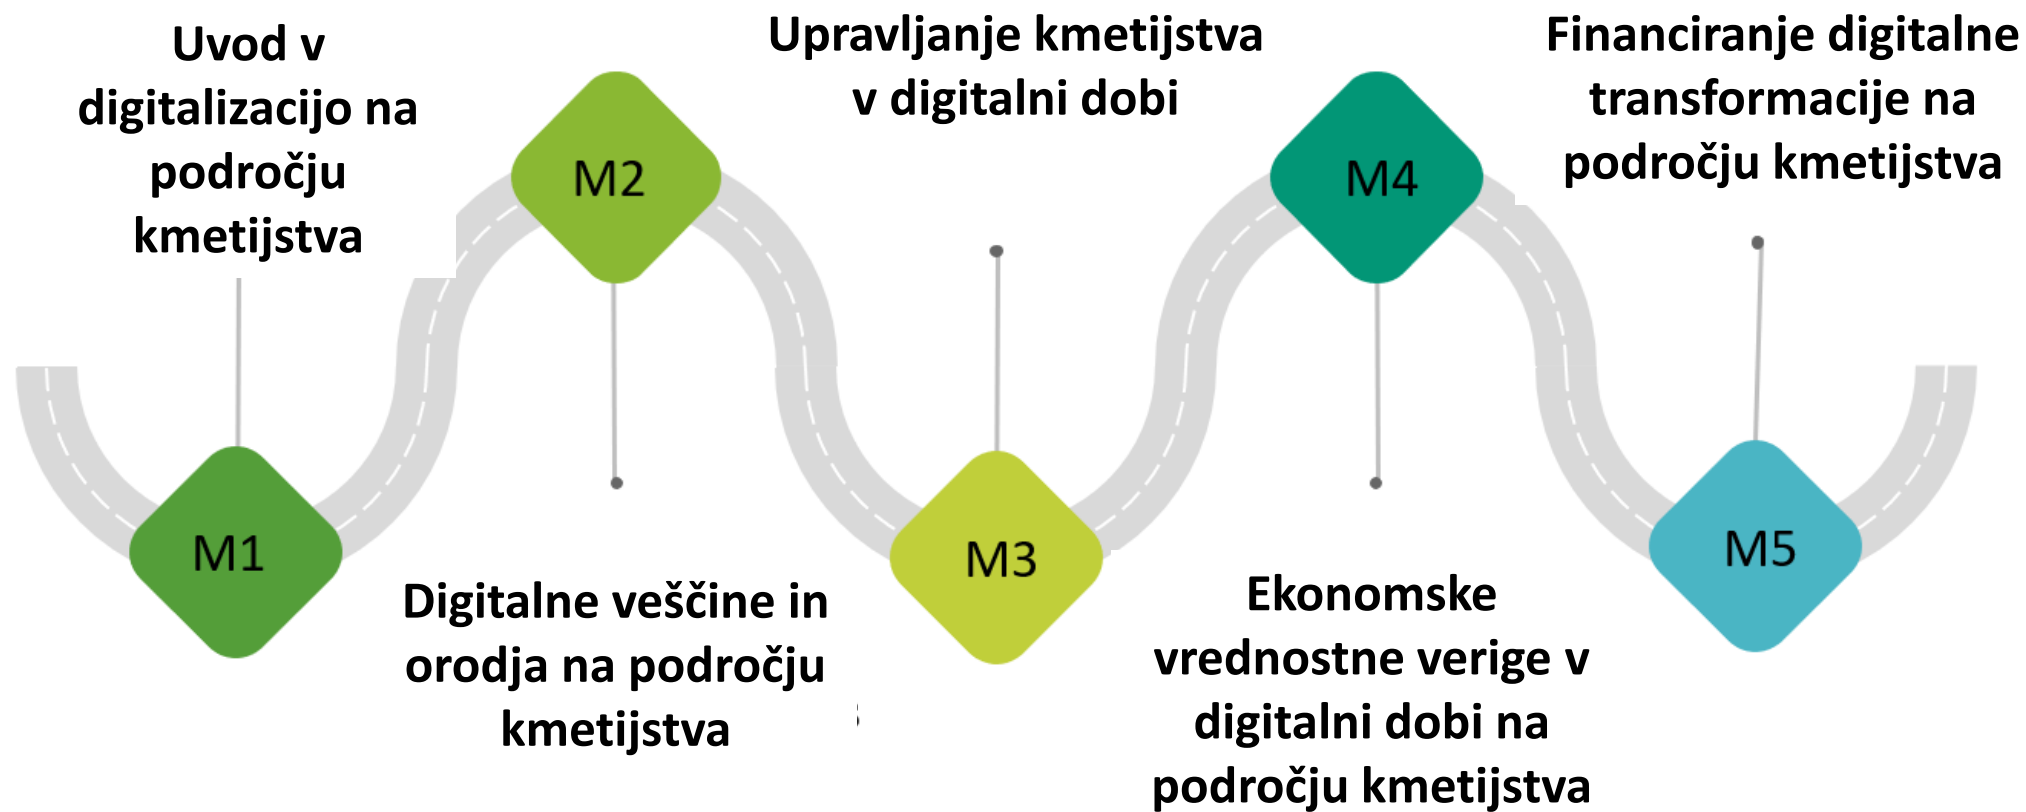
Uvod v digitalizacijo na področju kmetijstva

M1

M2

Digitalne veščine in orodja na področju kmetijstva

Upravljanje kmetijstva v digitalni dobi

M3

M4

Ekonomske vrednostne verige v digitalni dobi na področju kmetijstva

Financiranje digitalne transformacije na področju kmetijstva

M5